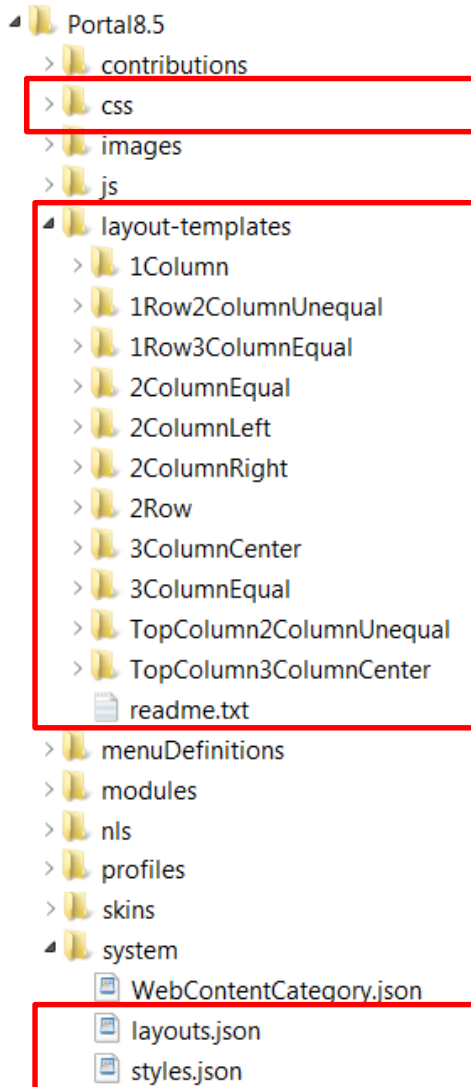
Portal8.5
contributions
css
images
js
layout-templates
1Column
1Row2ColumnUnequal
1Row3ColumnEqual
2ColumnEqual
2ColumnLeft
2ColumnRight
2Row
3ColumnCenter
3ColumnEqual
TopColumn2ColumnUnequal
TopColumn3ColumnCenter
readme.txt
menuDefinitions
modules
nls
profiles
skins
system
WebContentCategory.json
layouts.json
styles.json